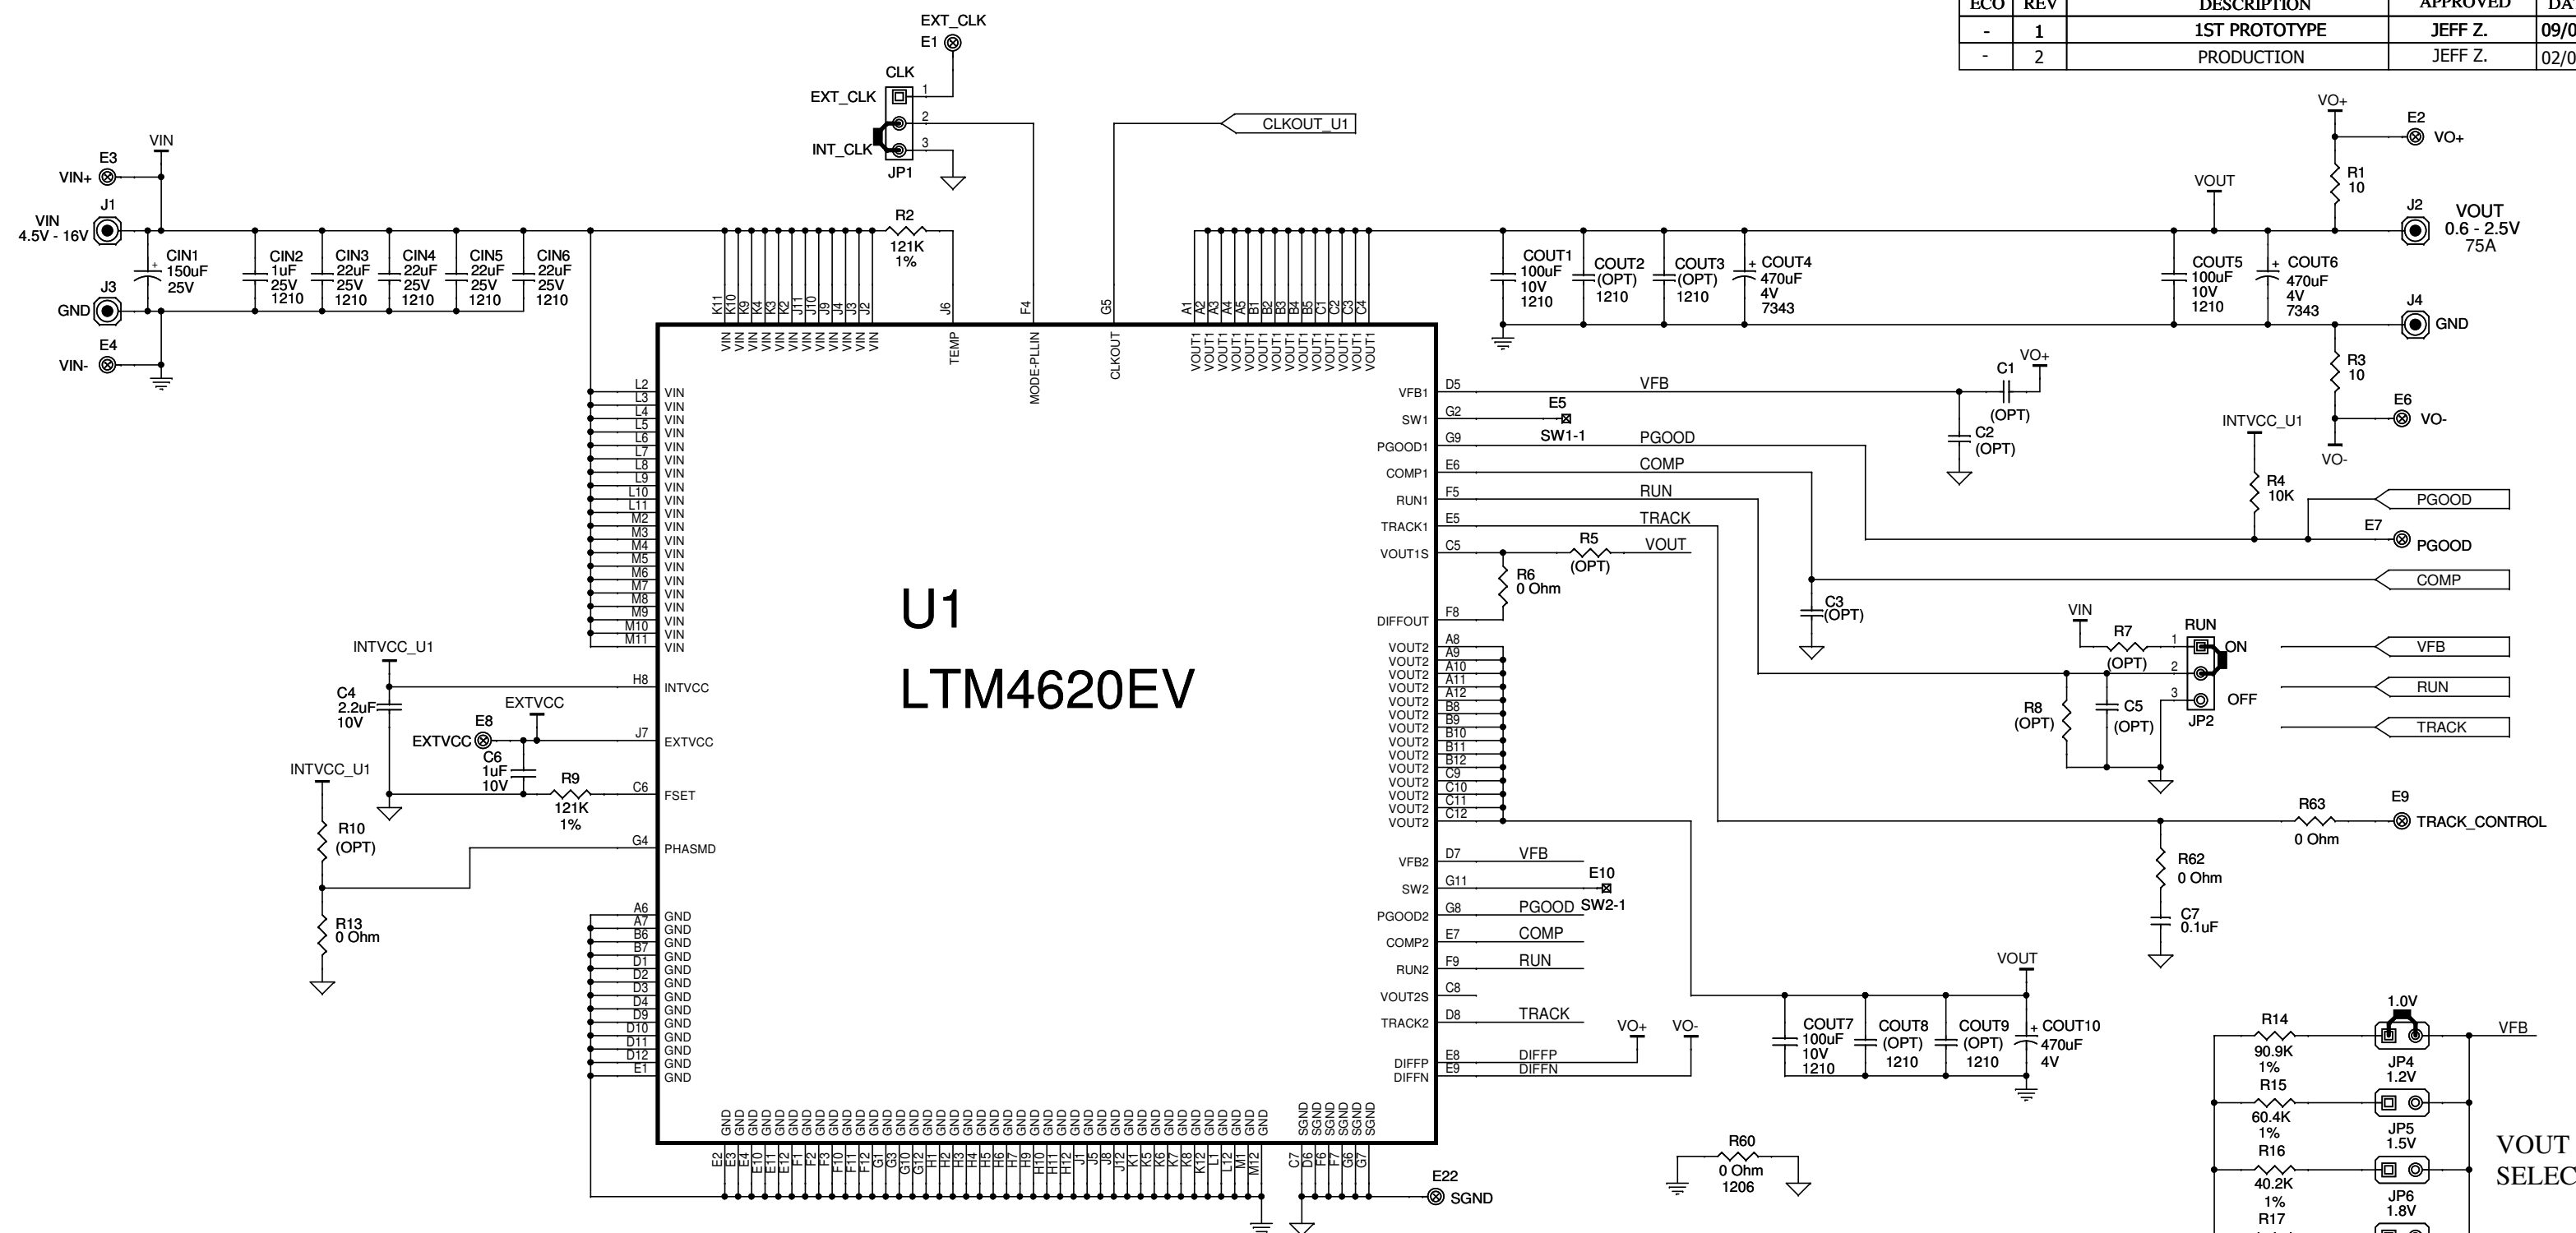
| ECO | REV | DESCRIPTION | APPROVED | DA |
|---|---|---|---|---|
| - | 1 | 1ST PROTOTYPE | JEFF Z. | 09/0 |
| - | 2 | PRODUCTION | JEFF Z. | 02/0 |

EXT_CLK
E1
CLK
EXT_CLK
INT_CLK
JP1
1
2
3
CLKOUT_U1

VIN
E3
VIN+
VIN
4.5V - 16V
J1
J3
GND
E4
VIN-
CIN1 150uF 25V
CIN2 1uF 25V 1210
CIN3 22uF 25V 1210
CIN4 22uF 25V 1210
CIN5 22uF 25V 1210
CIN6 22uF 25V 1210

R2
121K
1%

K11 K10 K9 K4 K3 K2 J11 J10 J9 J4 J3 J2 J6 F4 G5 A1 A2 A3 A4 A5 B1 B2 B3 B4 B5 C1 C2 C3 C4
VIN VIN VIN VIN VIN VIN VIN VIN VIN VIN VIN VIN TEMP MODE-PLLIN CLKOUT VOUT1 VOUT1 VOUT1 VOUT1 VOUT1 VOUT1 VOUT1 VOUT1 VOUT1 VOUT1 VOUT1 VOUT1 VOUT1 VOUT1

COUT1 100uF 10V 1210
COUT2 (OPT) 1210
COUT3 (OPT) 1210
COUT4 470uF 4V 7343
VOUT
COUT5 100uF 10V 1210
COUT6 470uF 4V 7343
VO+
E2
VO+
R1
10
J2
VOUT
0.6 - 2.5V
75A
J4
GND
R3
10
E6
VO-
VO-
C1
VO+
(OPT)
C2
(OPT)

L2 L3 L4 L5 L6 L7 L8 L9 L10 L11 M2 M3 M4 M5 M6 M7 M8 M9 M10 M11
VIN VIN VIN VIN VIN VIN VIN VIN VIN VIN VIN VIN VIN VIN VIN VIN VIN VIN VIN VIN

U1
LTM4620EV

VFB1 D5 VFB
SW1 G2 E5 SW1-1
PGOOD1 G9 PGOOD
COMP1 E6 COMP
RUN1 F5 RUN
TRACK1 E5 TRACK
VOUT1S C5 R5 (OPT) VOUT
R6
0 Ohm
DIFFOUT F8

INTVCC_U1
R4
10K
PGOOD
E7
PGOOD
COMP
C3
(OPT)
VIN
R7
(OPT)
RUN
1
2
3
ON
OFF
JP2
R8
(OPT)
C5
(OPT)
VFB
RUN
TRACK

VOUT2 A8 A9 A10 A11 A12 B8 B9 B10 B11 B12 C9 C10 C11 C12
VOUT2 VOUT2 VOUT2 VOUT2 VOUT2 VOUT2 VOUT2 VOUT2 VOUT2 VOUT2 VOUT2 VOUT2 VOUT2 VOUT2

R63
0 Ohm
E9
TRACK_CONTROL
R62
0 Ohm
C7
0.1uF

INTVCC_U1
C4
2.2uF
10V
H8 INTVCC
EXTVCC
E8
EXTVCC
J7 EXTVCC
C6
1uF
10V
R9
121K
1%
C6 FSET
INTVCC_U1
R10
(OPT)
G4 PHASMD
R13
0 Ohm

A6 A7 B6 B7 D1 D2 D3 D4 D9 D10 D11 D12 E1
GND GND GND GND GND GND GND GND GND GND GND GND GND

VFB2 D7 VFB
SW2 G11 E10 SW2-1
PGOOD2 G8 PGOOD
COMP2 E7 COMP
RUN2 F9 RUN
VOUT2S C8
TRACK2 D8 TRACK
DIFFP E8 DIFFP
DIFFN E9 DIFFN
VO+
VO-

VOUT
COUT7 100uF 10V 1210
COUT8 (OPT) 1210
COUT9 (OPT) 1210
COUT10 470uF 4V

E2 E3 E4 E10 E11 E12 F1 F2 F3 F10 F11 F12 G1 G3 G10 G12 H1 H2 H3 H4 H5 H6 H7 H9 H10 H11 H12 J1 J5 J8 J12 K1 K5 K6 K7 K8 K12 L1 L12 M1 M12 C7 D6 F6 F7 G6 G7
GND SGND
E22
SGND

R60
0 Ohm
1206

R14
90.9K
1%
1.0V
JP4
1.2V
VFB
R15
60.4K
1%
JP5
1.5V
R16
40.2K
1%
JP6
1.8V
R17
VOUT
SELEC